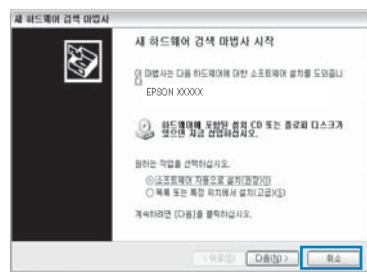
새 하드웨어 검색 마법사

새 하드웨어 검색 마법사 시작

이 마법사는 다음 하드웨어에 대한 소프트웨어 설치를 도와줍니다.

EPSON XXXXX

하드웨어에 포함된 설치 CD 또는 플로피 디스크가 있으면 지금 삽입하십시오.

원하는 작업을 선택하십시오.

◉ 소프트웨어 자동으로 설치(권장)(I)
○ 목록 또는 특정 위치에서 설치(고급)(S)

계속하려면 [다음]을 클릭하십시오.

< 뒤로(B) 다음(N) > 취소